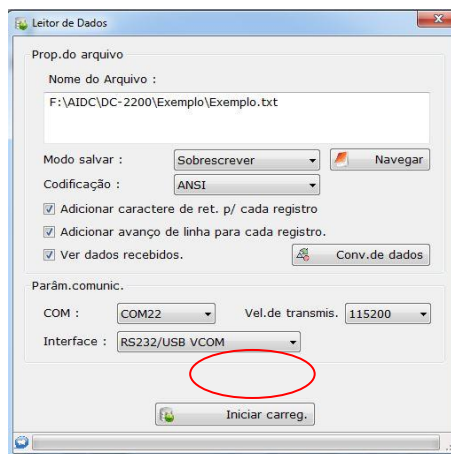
Leitor de Dados

Prop.do arquivo

Nome do Arquivo :

F:\AIDC\DC-2200\Exemplo\Exemplo.txt

Modo salvar : Sobrescrever

Navegar

Codificação : ANSI

Adicionar caractere de ret. p/ cada registro

Adicionar avanço de linha para cada registro.

Ver dados recebidos.

Conv.de dados

Parâm.comunic.

COM : COM22

Vel.de transmis. 115200

Interface : RS232/USB VCOM

Iniciar carreg.